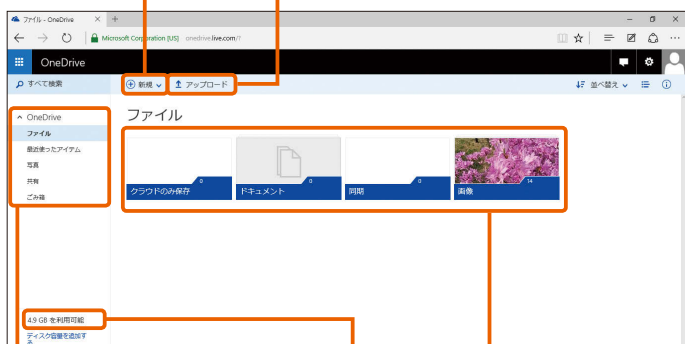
ファイル - OneDrive

Microsoft Corporation [US] onedrive.live.com/?

OneDrive

すべて検索

新規

アップロード

並べ替え

OneDrive

ファイル

最近使ったアイテム

写真

共有

ごみ箱

ファイル

クラウドのみ保存 0

ドキュメント 0

同期 0

画像 14

4.9 GB を利用可能

ディスク容量を追加す